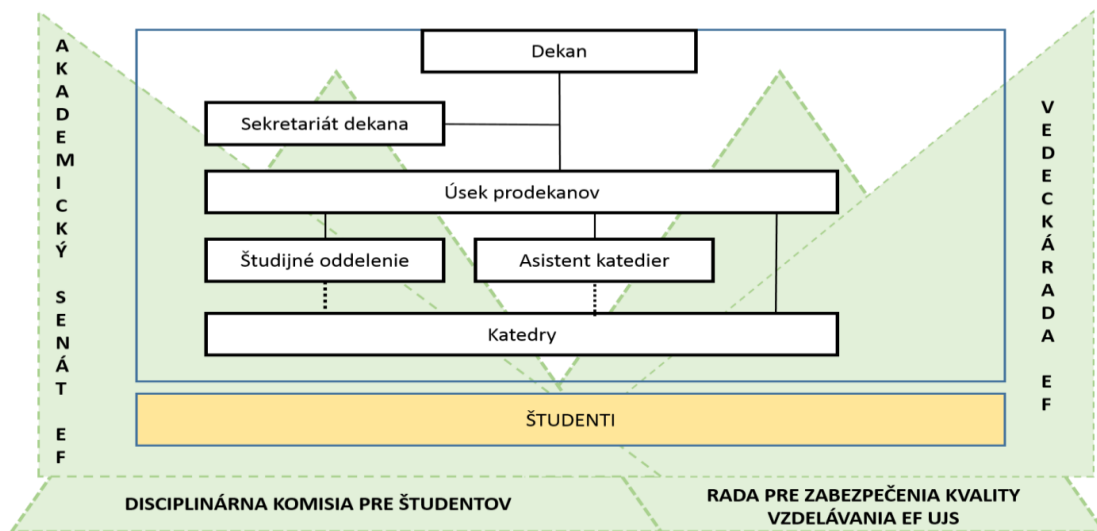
AKADEMICKÝ SENÁT EF

Dekan

Sekretariát dekana

Úsek prodekanov

Študijné oddelenie

Asistent katedier

Katedry

ŠTUDENTI

VEDECKÁ RADA EF

DISCIPLINÁRNA KOMISIA PRE ŠTUDENTOV

RADA PRE ZABEZPEČENIA KVALITY VZDELÁVANIA EF UJS